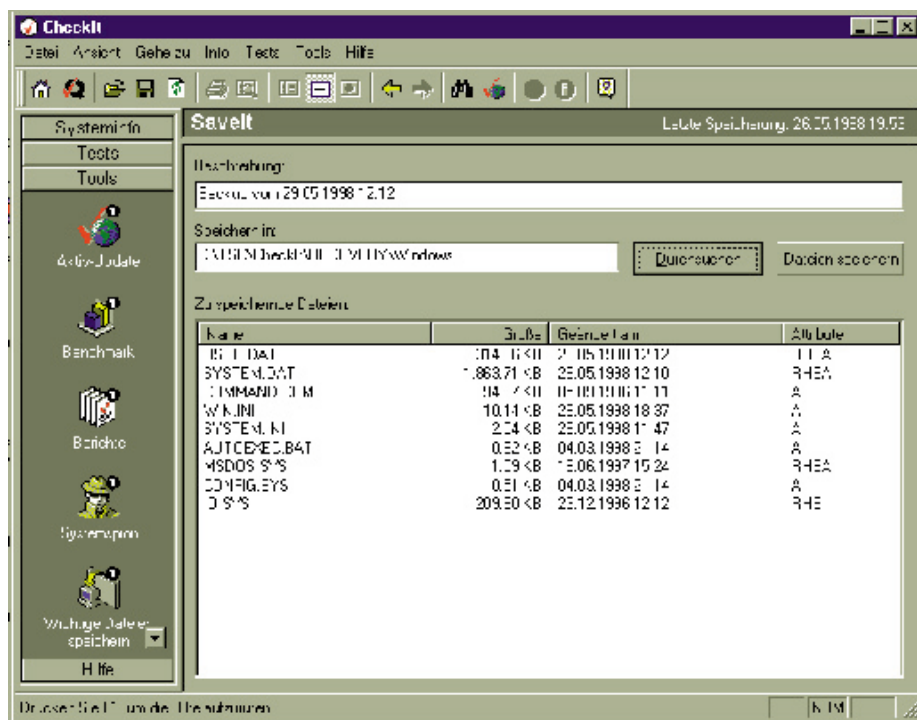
CheckIt

Datei Ansicht Gehe zu Info Tests Tools Hilfe

Systeminfo
Tests
Tools

ActiveUpdate

Benchmark

Berichte

Systemspion

Wichtige Dateien speichern

Hilfe

SaveIt

Letzte Speicherung: 26.05.1998 19.53

Beschreibung:

Backup vom 29.05.1998 12.12

Speichern in:

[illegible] Windows

Durchsuchen

Dateien speichern

Zu speichernde Dateien:

| Name | Größe | Geänderte am | Attribute |
|---|---|---|---|
| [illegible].DAT | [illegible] KB | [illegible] 12.12 | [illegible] |
| SYSTEM.DAT | 1.863,71 KB | 25.05.1998 12.10 | RHEA |
| COMMAND.COM | 94.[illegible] KB | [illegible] | A |
| WIN.INI | 10.14 KB | 25.05.1998 18.37 | A |
| SYSTEM.INI | 2.04 KB | 25.05.1998 11.47 | A |
| AUTOEXEC.BAT | 0.52 KB | 04.03.1998 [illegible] | A |
| MSDOS.SYS | 1.09 KB | 15.06.1997 15.24 | RHEA |
| CONFIG.SYS | 0.51 KB | 04.03.1998 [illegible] | A |
| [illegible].SYS | 209.50 KB | 23.12.1996 12.12 | RHS |

Drücken Sie F1, um die Hilfe aufzurufen.

NUM